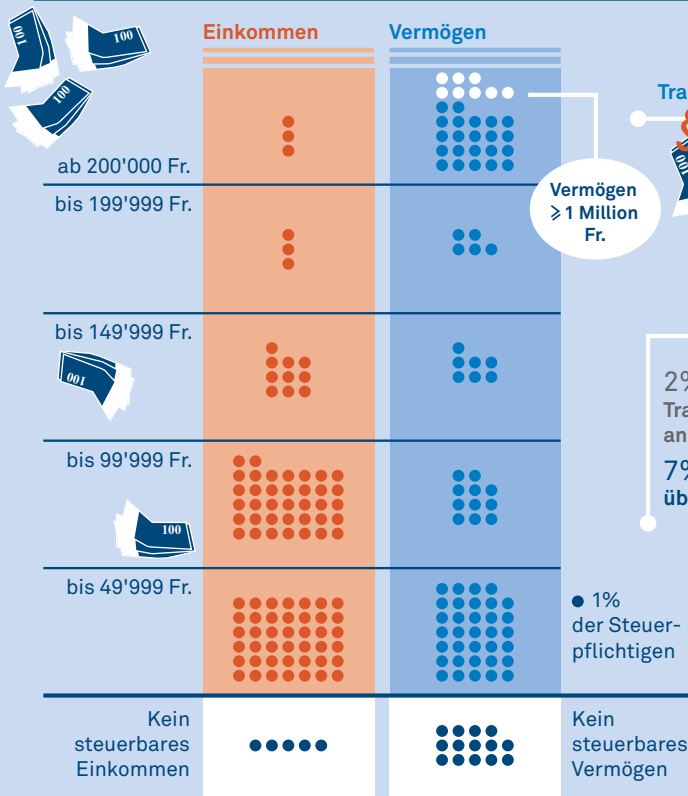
Einkommen

Vermögen

100

100

100

Tra

ab 200'000 Fr.

Vermögen ⩾ 1 Million Fr.

bis 199'999 Fr.

bis 149'999 Fr.

100

2%
Tra
an

7%
üb

bis 99'999 Fr.

100

bis 49'999 Fr.

● 1% der Steuerpflichtigen

Kein steuerbares Einkommen

Kein steuerbares Vermögen